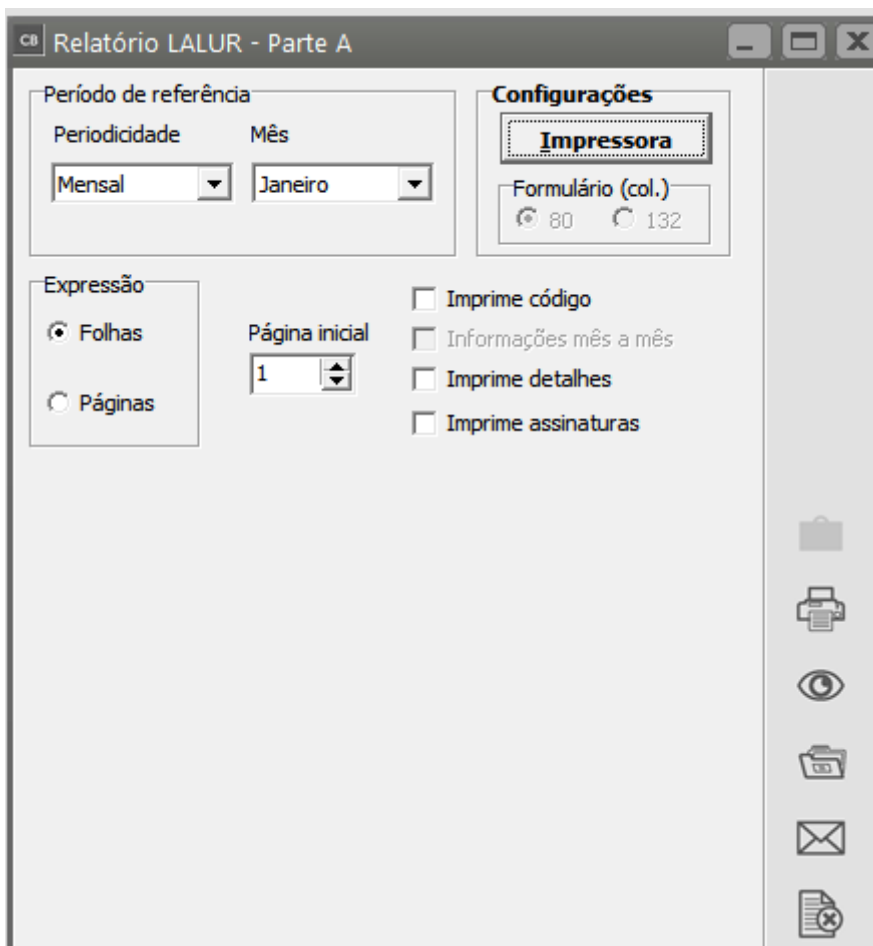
CB Relatório LALUR - Parte A

Período de referência

Periodicidade

Mês

Mensal

Janeiro

Configurações

Impressora

Formulário (col.)

80

132

Expressão

Folhas

Páginas

Página inicial

1

Imprime código

Informações mês a mês

Imprime detalhes

Imprime assinaturas